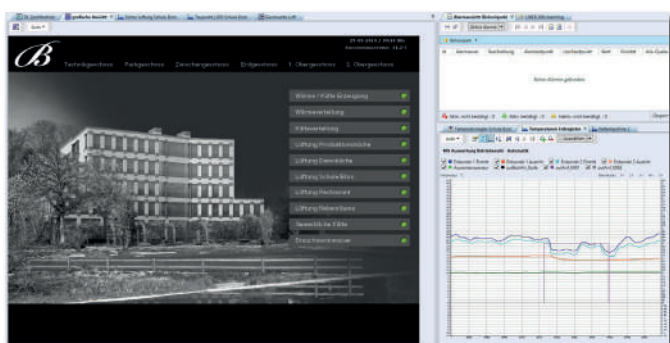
Tiefgeschoss Parkgeschoss Zwischengeschoss Erdgeschoss 1. Obergeschoss 2. Obergeschoss

Wärme / Kälte Erzeugung
Wärmeverteilung
Kälteverteilung
Lüftung Produktionsräume
Lüftung Dienstküche
Lüftung Schulbüros
Lüftung Restaurant
Lüftung Nebenräume
Gewerbliche Kälte
Druckluftzentrale

Keine Alarme gefunden